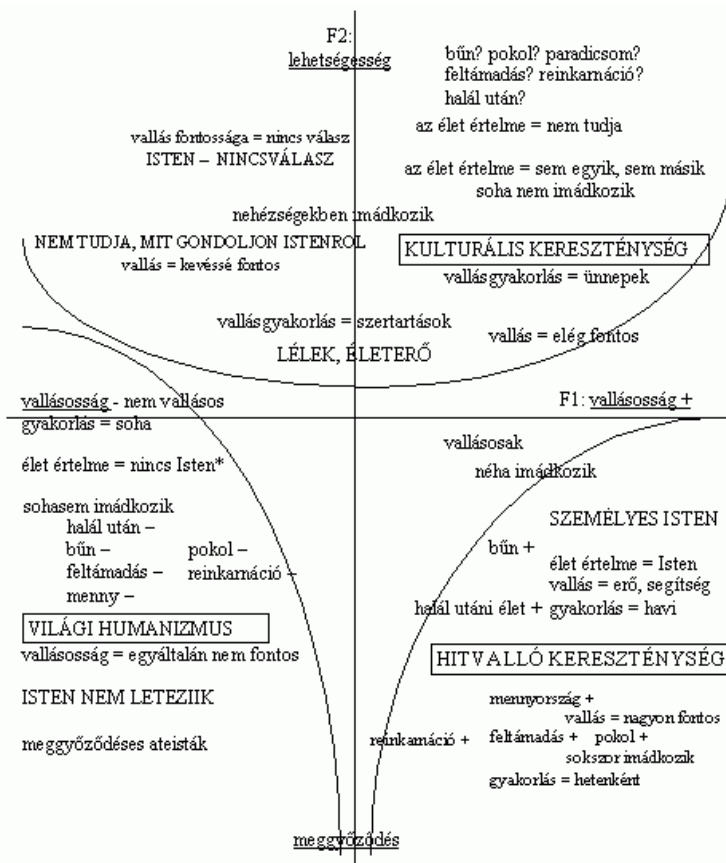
F2:
lehetségesség

bűn? pokol? paradicsom?
feltámadás? reinkarnáció?
halál után?

az élet értelme = nem tudja

vallás fontossága = nincs válasz
ISTEN – NINCSVÁLASZ

az élet értelme = sem egyik, sem másik
soha nem imádkozik

nehézségekben imádkozik

NEM TUDJA, MIT GONDOLJON ISTENRŐL
vallás = kevéssé fontos

KULTURÁLIS KERESZTÉNYSÉG

vallásgyakorlás = ünnepek

vallásgyakorlás = szertartások

vallás = elég fontos

LÉLEK, ÉLETERŐ

vallásosság - nem vallásos

F1: vallásosság +

gyakorlás = soha

vallásosak

élet értelme = nincs Isten*

néha imádkozik

sohasem imádkozik
halál után –
bűn –
pokol –
feltámadás –
reinkarnáció –
menny –

SZEMÉLYES ISTEN

bűn +
élet értelme = Isten
vallás = erő, segítség
halál utáni élet + gyakorlás = havi

VILÁGI HUMANIZMUS

vallásosság = egyáltalán nem fontos

HITVALLÓ KERESZTÉNYSÉG

ISTEN NEM LETEZIIK

mennyország +
vallás = nagyon fontos
reinkarnáció +
feltámadás +
pokol +
sokszor imádkozik
gyakorlás = hetenként

meggyőződéses ateisták

meggyőződés